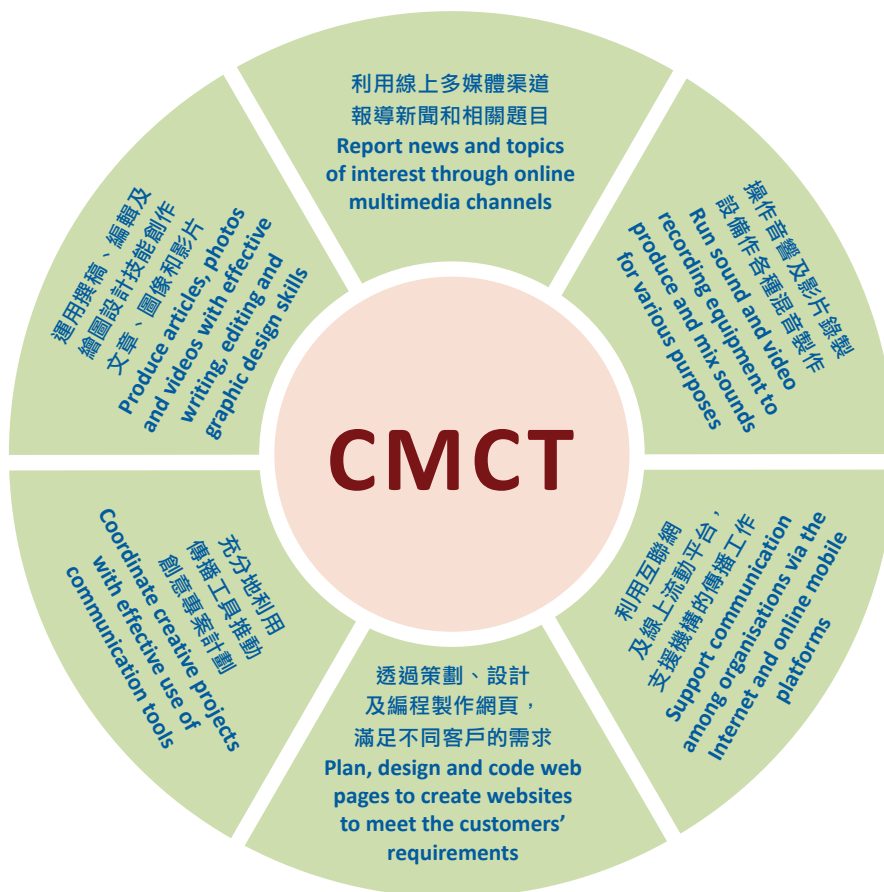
利用線上多媒體渠道
報導新聞和相關題目
Report news and topics of interest through online multimedia channels

操作音響及影片錄製
設備作各種混音製作
Run sound and video recording equipment to produce and mix sounds for various purposes

利用互聯網
及線上流動平台，
支援機構的傳播工作
Support communication among organisations via the Internet and online mobile platforms

透過策劃、設計
及編程製作網頁，
滿足不同客戶的需求
Plan, design and code web pages to create websites to meet the customers' requirements

充分地利用
傳播工具推動
創意專案計劃
Coordinate creative projects with effective use of communication tools

運用撰稿、編輯及
繪圖設計技能創作
文章、圖像和影片
Produce articles, photos and videos with effective writing, editing and graphic design skills

CMCT